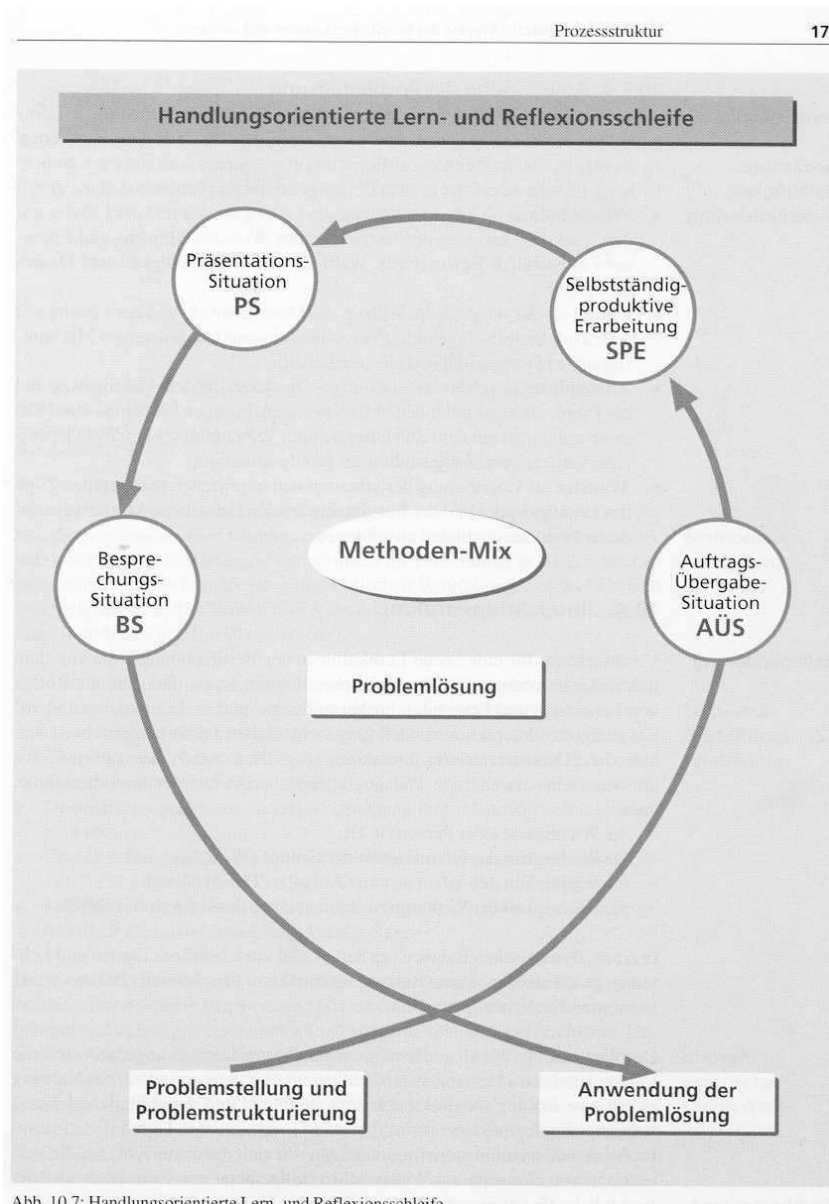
Prozessstruktur 17

Handlungsorientierte Lern- und Reflexionsschleife

Präsentations-Situation
PS

Selbstständig-produktive Erarbeitung
SPE

Bespre-chungs-Situation
BS

Methoden-Mix

Auftrags-Übergabe-Situation
AÜS

Problemlösung

Problemstellung und Problemstrukturierung

Anwendung der Problemlösung

Abb. 10.7: Handlungsorientierte Lern- und Reflexionsschleife